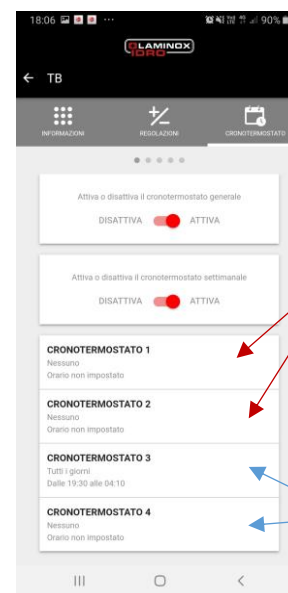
18:06 ··· 90%

LAMINOX IDRO

TB

INFORMAZIONI

REGOLAZIONI

CRONOTERMOSTATO

Attiva o disattiva il cronotermostato generale

DISATTIVA ATTIVA

Attiva o disattiva il cronotermostato settimanale

DISATTIVA ATTIVA

CRONOTERMOSTATO 1
Nessuno
Orario non impostato

CRONOTERMOSTATO 2
Nessuno
Orario non impostato

CRONOTERMOSTATO 3
Tutti i giorni
Dalle 19:30 alle 04:10

CRONOTERMOSTATO 4
Nessuno
Orario non impostato